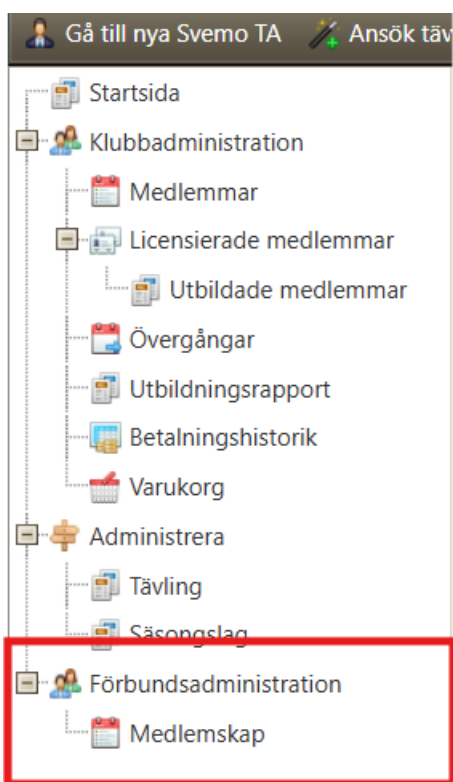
Gå till nya Svemo TA
Ansök täv

Startsida
Klubbadministration
Medlemmar
Licensierade medlemmar
Utbildade medlemmar
Övergångar
Utbildningsrapport
Betalningshistorik
Varukorg
Administrera
Tävling
Säsongslag
Förbundsadministration
Medlemskap